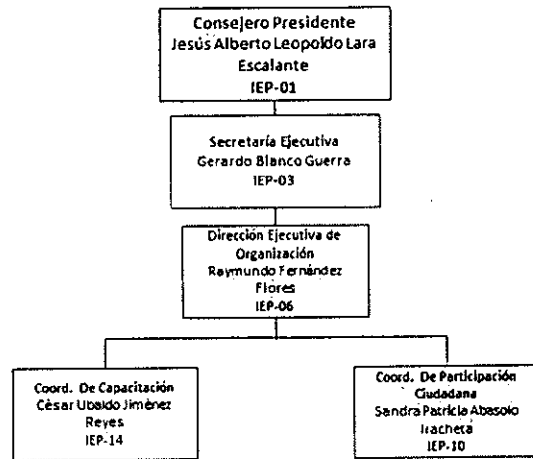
Consejero Presidente
Jesús Alberto Leopoldo Lara Escalante
IEP-01

Secretaría Ejecutiva
Gerardo Blanco Guerra
IEP-03

Dirección Ejecutiva de Organización
Raymundo Fernández Flores
IEP-06

Coord. De Capacitación
César Ubaldo Jiménez Reyes
IEP-14

Coord. De Participación Ciudadana
Sandra Patricia Abasolo Iracheta
IEP-10